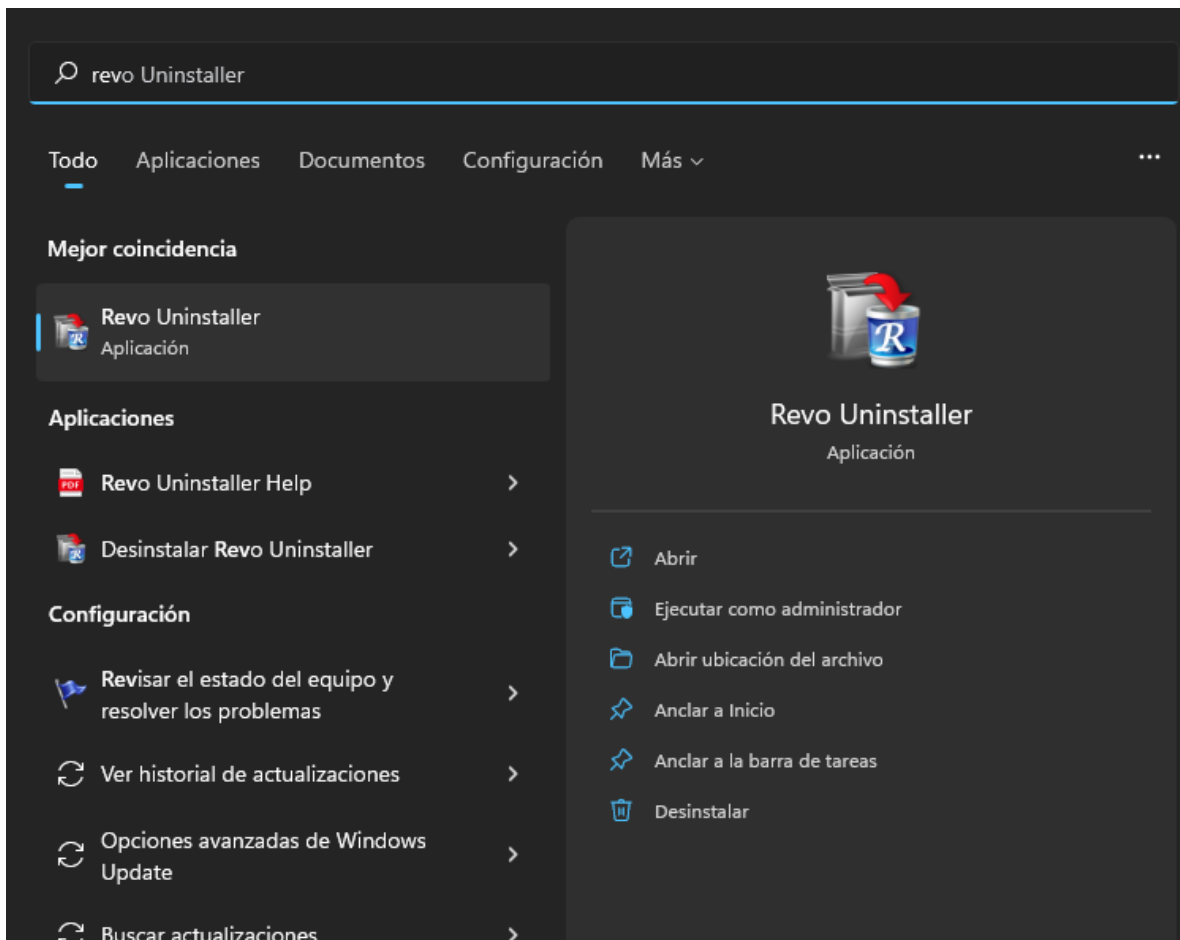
revo Uninstaller

Todo Aplicaciones Documentos Configuración Más ...

Mejor coincidencia

Revo Uninstaller
Aplicación

Aplicaciones

PDF Revo Uninstaller Help

Desinstalar Revo Uninstaller

Configuración

Revisar el estado del equipo y resolver los problemas

Ver historial de actualizaciones

Opciones avanzadas de Windows Update

Buscar actualizaciones

Revo Uninstaller
Aplicación

Abrir

Ejecutar como administrador

Abrir ubicación del archivo

Anclar a Inicio

Anclar a la barra de tareas

Desinstalar